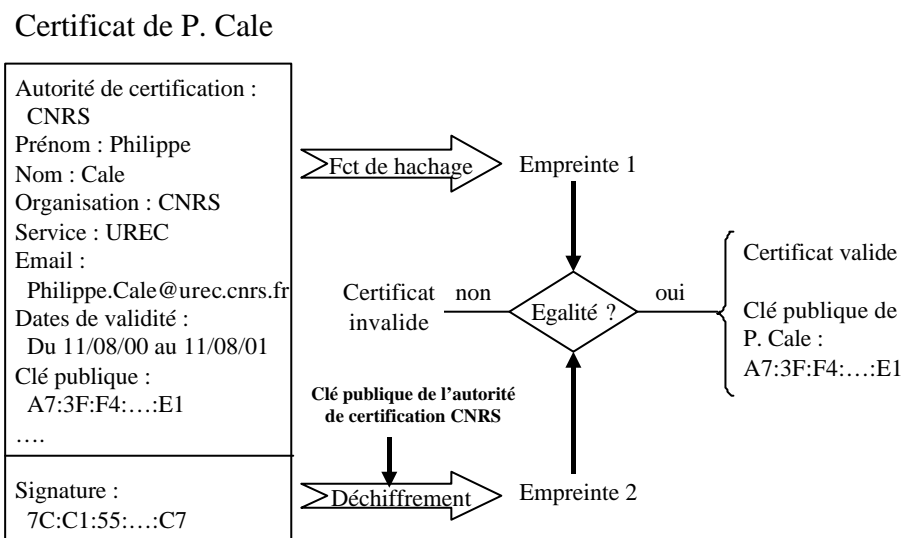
Certificat de P. Cale

Autorité de certification : CNRS
Prénom : Philippe
Nom : Cale
Organisation : CNRS
Service : UREC
Email : Philippe.Cale@urec.cnrs.fr
Dates de validité : Du 11/08/00 au 11/08/01
Clé publique : A7:3F:F4:….:E1
….

Signature : 7C:C1:55:….:C7

Fct de hachage

Empreinte 1

Certificat invalide

non

Egalité ?

oui

Certificat valide

Clé publique de P. Cale : A7:3F:F4:….:E1

Clé publique de l'autorité de certification CNRS

Déchiffrement

Empreinte 2